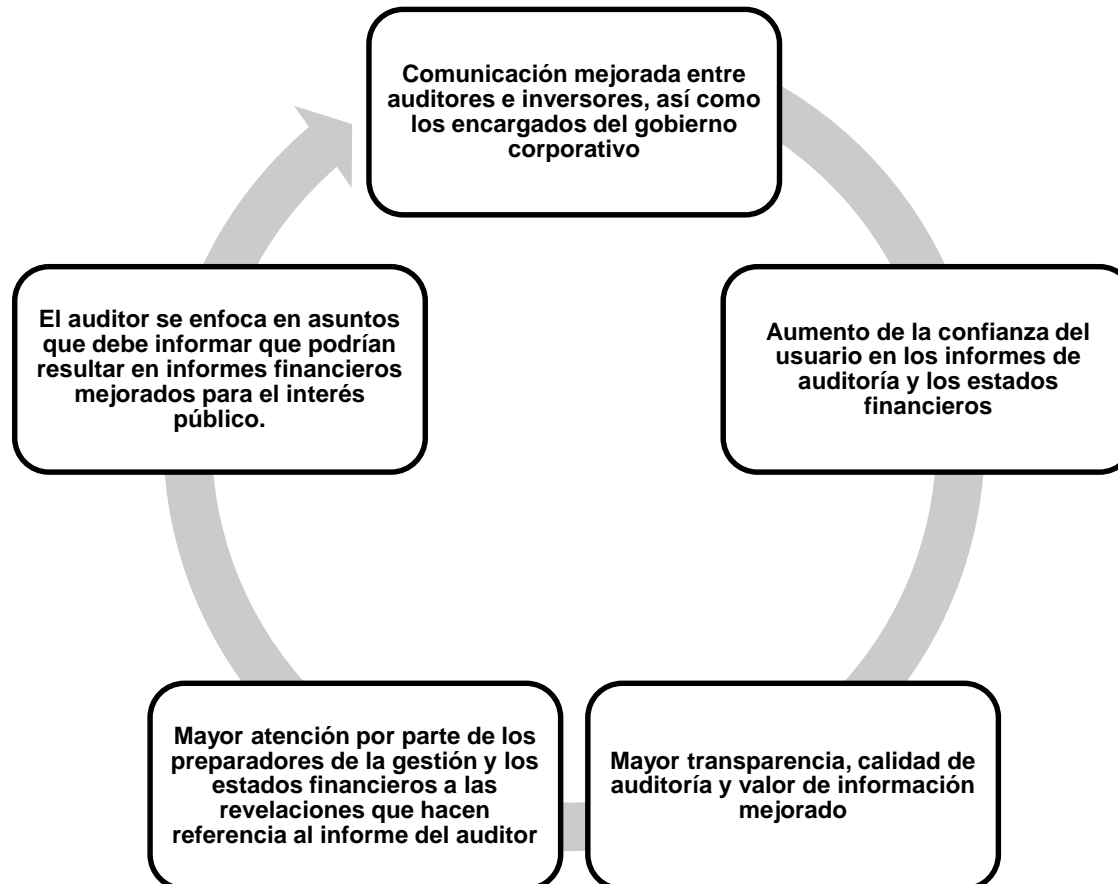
Comunicación mejorada entre auditores e inversores, así como los encargados del gobierno corporativo

Aumento de la confianza del usuario en los informes de auditoría y los estados financieros

Mayor transparencia, calidad de auditoría y valor de información mejorado

Mayor atención por parte de los preparadores de la gestión y los estados financieros a las revelaciones que hacen referencia al informe del auditor

El auditor se enfoca en asuntos que debe informar que podrían resultar en informes financieros mejorados para el interés público.